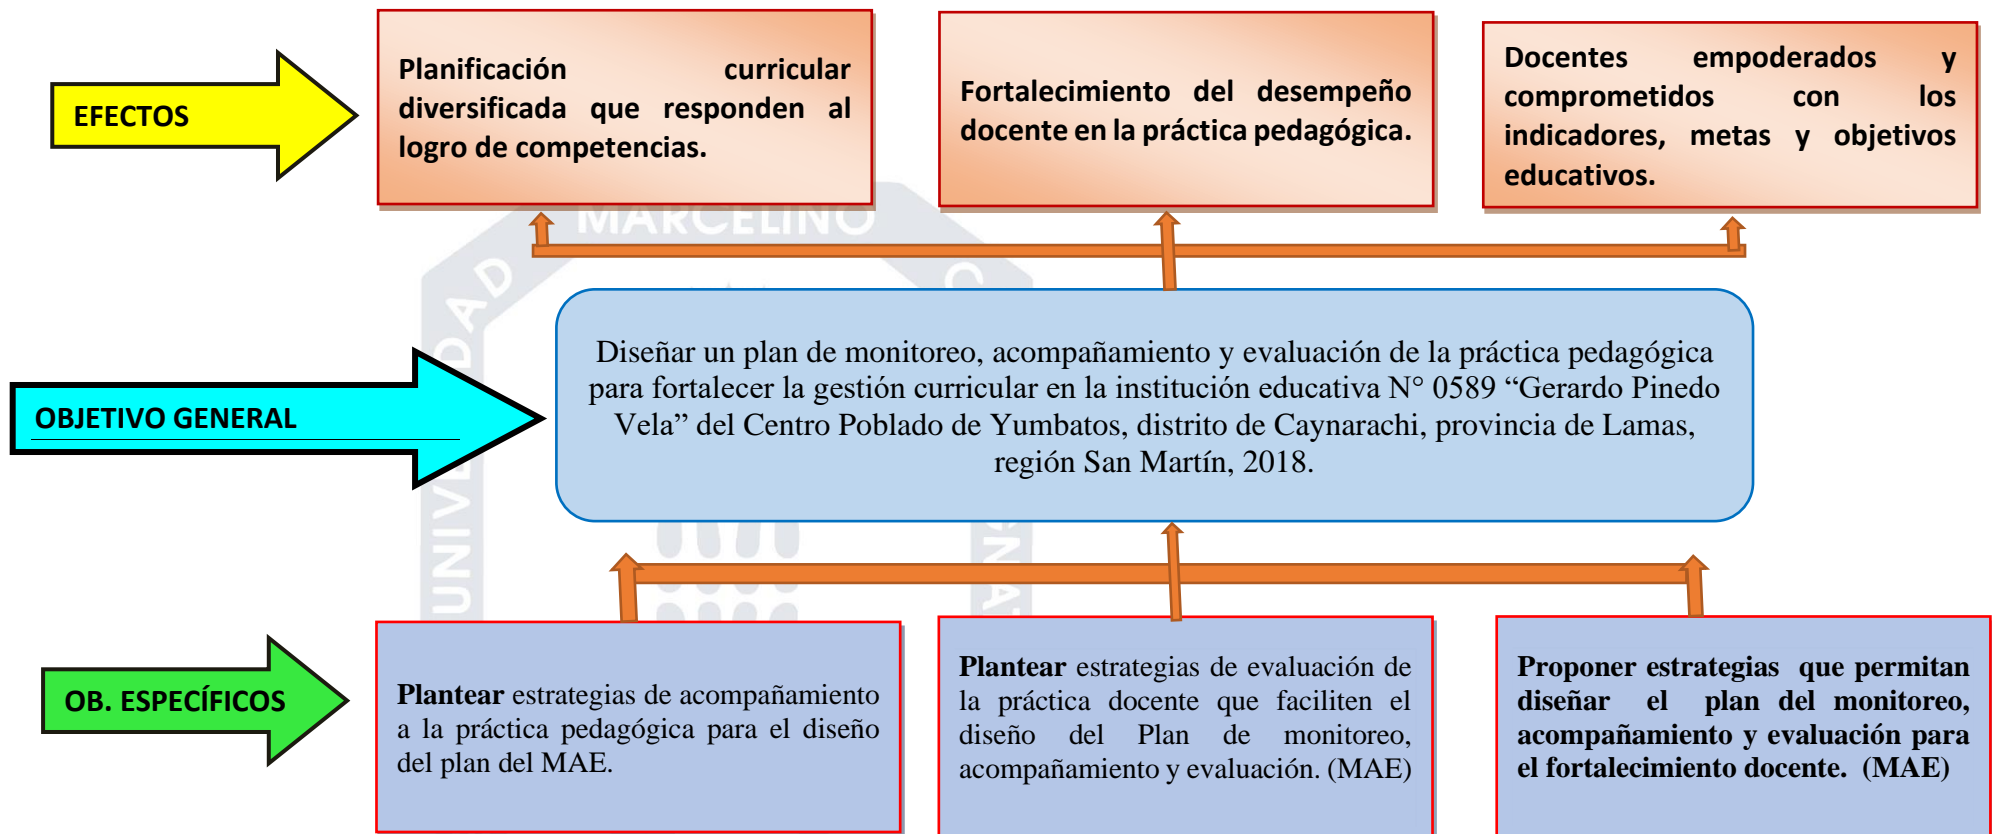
EFECTOS

Planificación curricular diversificada que responden al logro de competencias.

Fortalecimiento del desempeño docente en la práctica pedagógica.

Docentes empoderados y comprometidos con los indicadores, metas y objetivos educativos.

OBJETIVO GENERAL

Diseñar un plan de monitoreo, acompañamiento y evaluación de la práctica pedagógica para fortalecer la gestión curricular en la institución educativa N° 0589 “Gerardo Pinedo Vela” del Centro Poblado de Yumbatos, distrito de Caynarachi, provincia de Lamas, región San Martín, 2018.

OB. ESPECÍFICOS

Plantear estrategias de acompañamiento a la práctica pedagógica para el diseño del plan del MAE.

Plantear estrategias de evaluación de la práctica docente que faciliten el diseño del Plan de monitoreo, acompañamiento y evaluación. (MAE)

Proponer estrategias que permitan diseñar el plan del monitoreo, acompañamiento y evaluación para el fortalecimiento docente. (MAE)